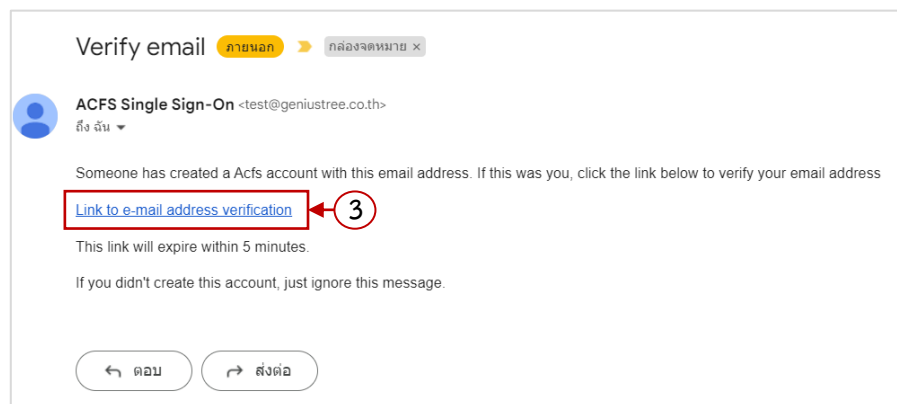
Verify email ภายนอก กล่องจดหมาย ×

ACFS Single Sign-On <test@geniustree.co.th>
ถึง ฉัน

Someone has created a Acfs account with this email address. If this was you, click the link below to verify your email address

Link to e-mail address verification 3

This link will expire within 5 minutes.

If you didn't create this account, just ignore this message.

ตอบ ส่งต่อ